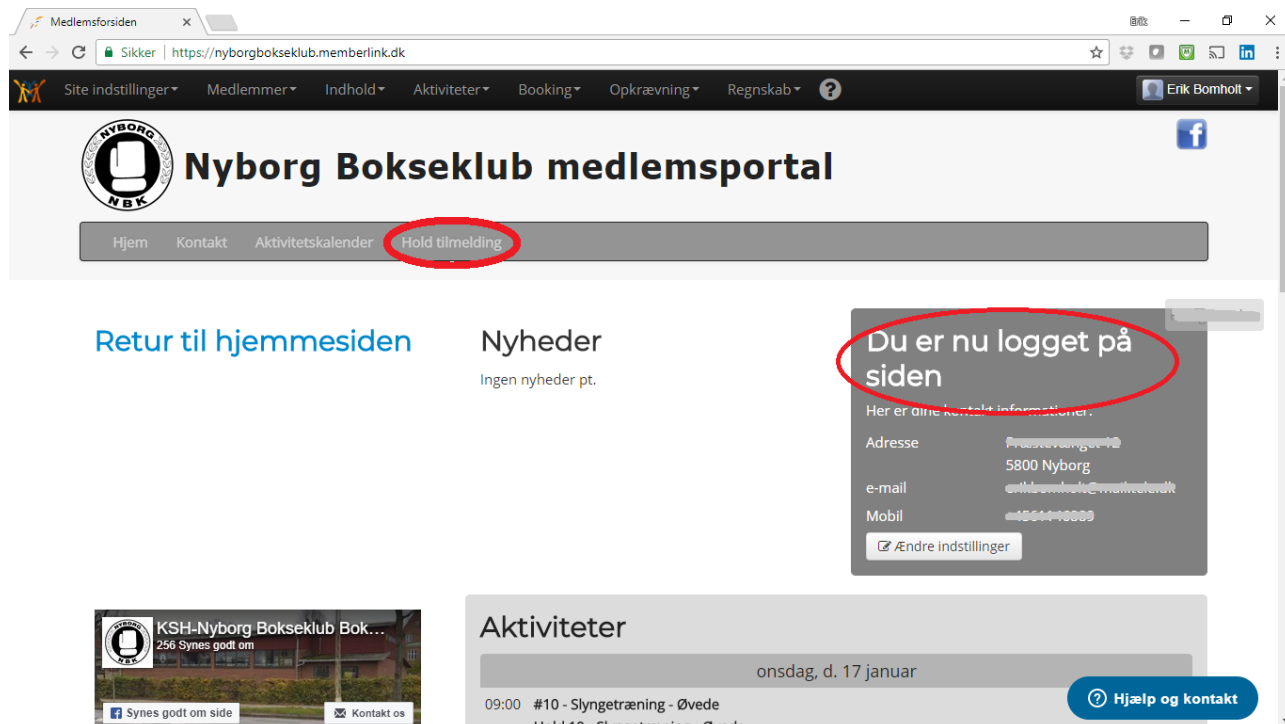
Medlemsforsiden ×

Sikker | https://nyborgbokseklub.memberlink.dk

Site indstillinger▾ Medlemmer▾ Indhold▾ Aktiviteter▾ Booking▾ Opkrævning▾ Regnskab▾ ?

Erik Bomholt ▾

NYBORG NBK

Nyborg Bokseklub medlemsportal

Hjem Kontakt Aktivitetskalender Hold tilmelding

Retur til hjemmesiden

Nyheder

Ingen nyheder pt.

Du er nu logget på siden

Her er dine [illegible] informationer:

Adresse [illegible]
5800 Nyborg

e-mail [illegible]

Mobil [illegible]

Ændre indstillinger

KSH-Nyborg Bokseklub Bok...
256 Synes godt om

Synes godt om side

Kontakt os

Aktiviteter

onsdag, d. 17 januar

09:00 #10 - Slyngetræning - Øvede

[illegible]

? Hjælp og kontakt